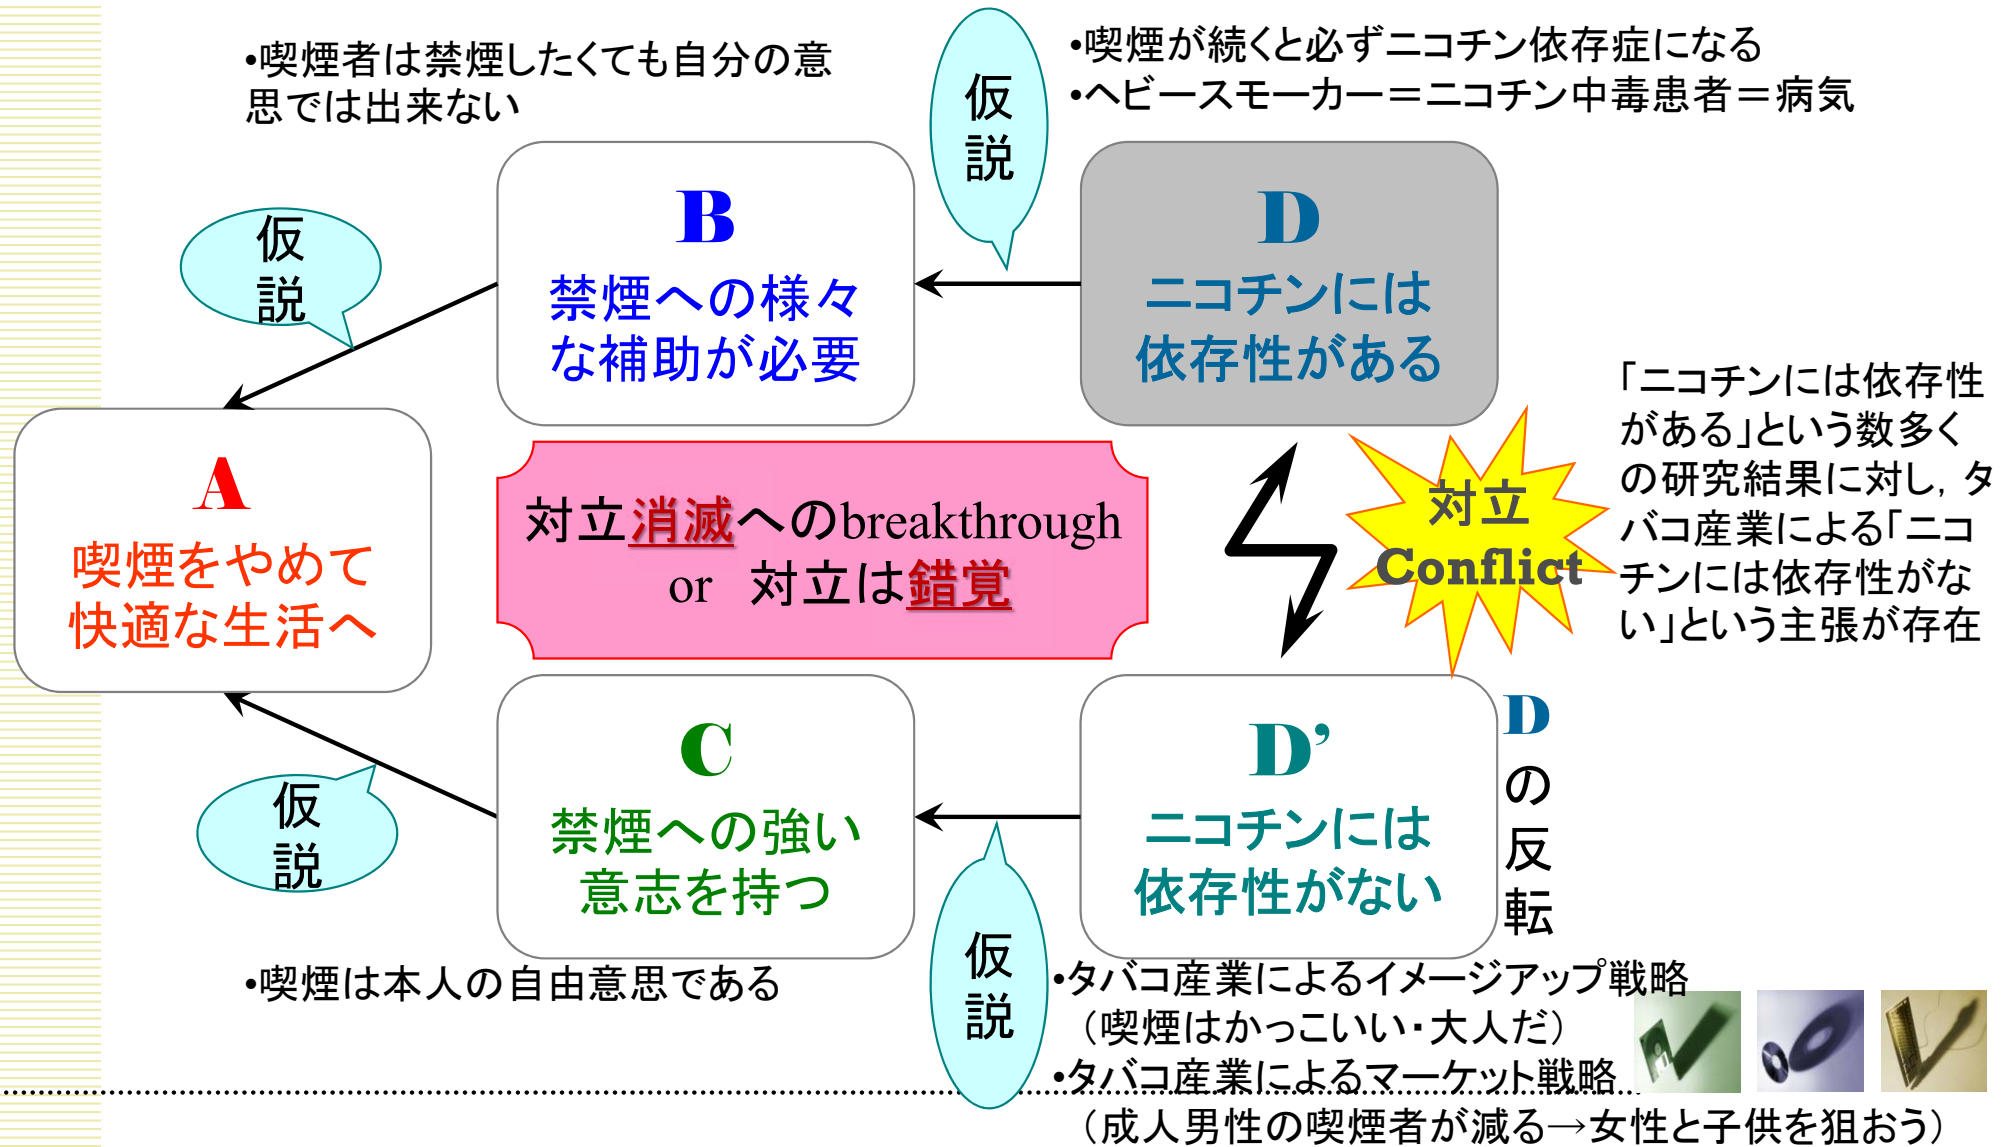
•喫煙者は禁煙したくても自分の意思では出来ない

仮説

•喫煙が続くと必ずニコチン依存症になる
•ヘビースモーカー＝ニコチン中毒患者＝病気

仮説

B
禁煙への様々な補助が必要

D
ニコチンには依存性がある

A
喫煙をやめて快適な生活へ

対立消滅へのbreakthrough
or 対立は錯覚

対立
Conflict

「ニコチンには依存性がある」という数多くの研究結果に対し，タバコ産業による「ニコチンには依存性がない」という主張が存在

仮説

C
禁煙への強い意志を持つ

D'
ニコチンには依存性がない

D
の
反
転

•喫煙は本人の自由意思である

仮説

•タバコ産業によるイメージアップ戦略
（喫煙はかっこいい・大人だ）
•タバコ産業によるマーケット戦略
（成人男性の喫煙者が減る→女性と子供を狙おう）